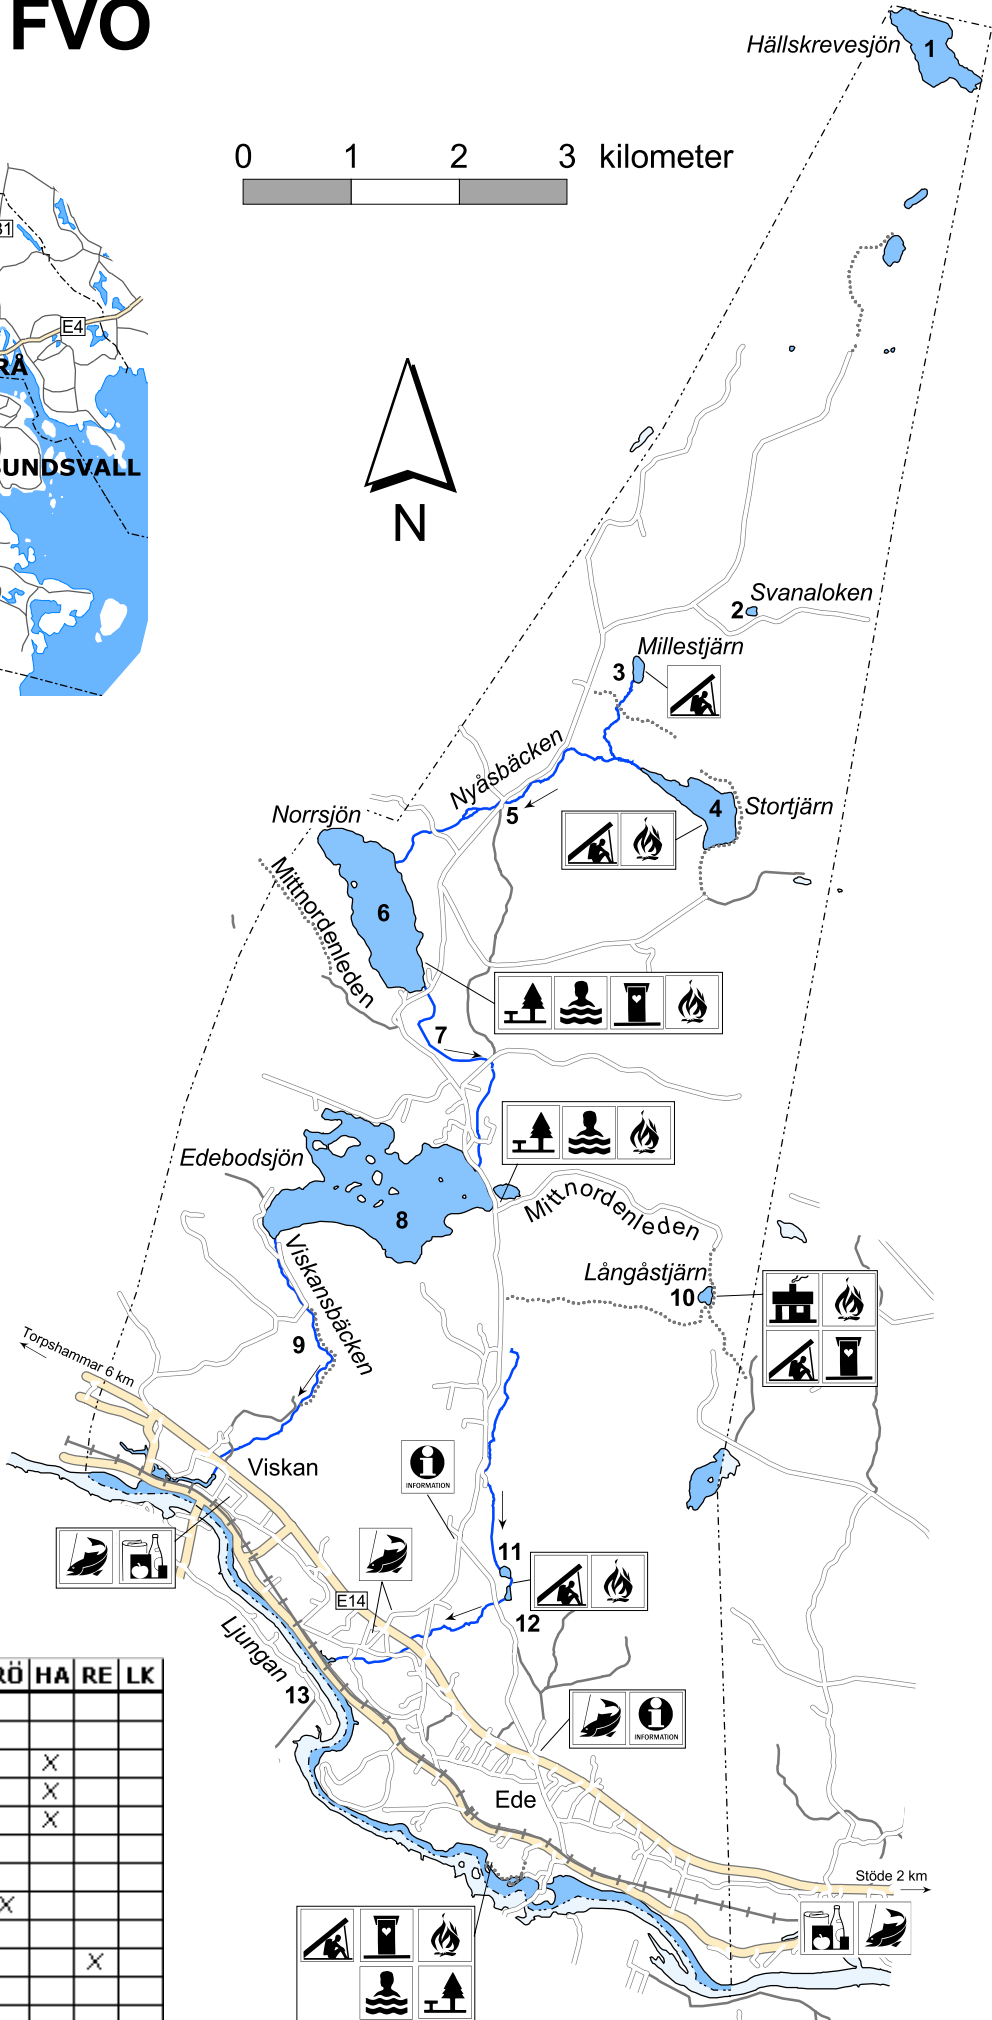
FVO

Hällskrevesjön 1

0 1 2 3 kilometer

31

E4

RÅ

UNDSVALL

N

Svanaloken 2

Millestjärn 3

Stortjärn 4

Nyåsbäcken

Norrsjön

5

6

Mittnordenleden

7

Edebodsjön

8

Mittnordenleden

Långåstjärn 10

Viskansbäcken

9

Torpshammar 6 km

Viskan

INFORMATION

11

12

E14

Ljungan

13

INFORMATION

Ede

Stöde 2 km

| RÖ | HA | RE | LK |
|---|---|---|---|
| | | | |
| | | | |
| | X | | |
| | X | | |
| | X | | |
| | | | |
| | | | |
| X | | | |
| | | | |
| | | X | |
| | | | |
| | | | |